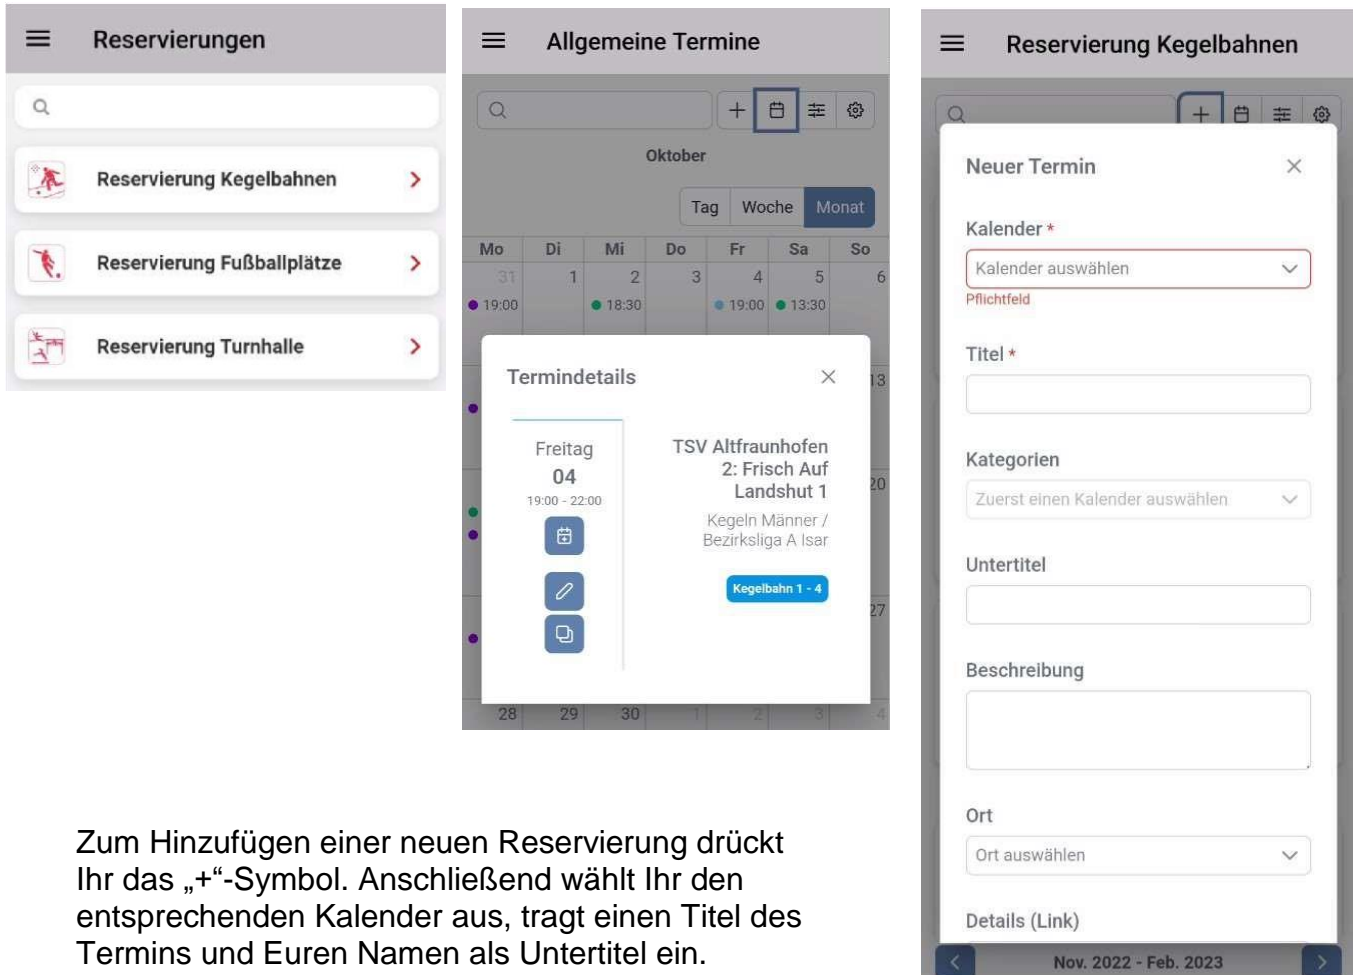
Reservierungen

Reservierung Kegelbahnen

Reservierung Fußballplätze

Reservierung Turnhalle

Allgemeine Termine

Oktober

Tag Woche Monat

| Mo | Di | Mi | Do | Fr | Sa | So |
|---|---|---|---|---|---|---|
| 31 | 1 | 2 | 3 | 4 | 5 | 6 |
| 19:00 | | 18:30 | | 19:00 | 13:30 | |

13

20

27

| 28 | 29 | 30 | 1 | 2 | 3 | 4 |
|---|---|---|---|---|---|---|

Termindetails

Freitag
04
19:00 - 22:00

TSV Altfraunhofen 2: Frisch Auf Landshut 1

Kegeln Männer / Bezirksliga A Isar

Kegelbahn 1 - 4

Reservierung Kegelbahnen

Neuer Termin

Kalender *
Kalender auswählen
Pflichtfeld

Titel *

Kategorien
Zuerst einen Kalender auswählen

Untertitel

Beschreibung

Ort
Ort auswählen

Details (Link)

Nov. 2022 - Feb. 2023

Zum Hinzufügen einer neuen Reservierung drückt Ihr das „+“-Symbol. Anschließend wählt Ihr den entsprechenden Kalender aus, tragt einen Titel des Termins und Euren Namen als Untertitel ein.